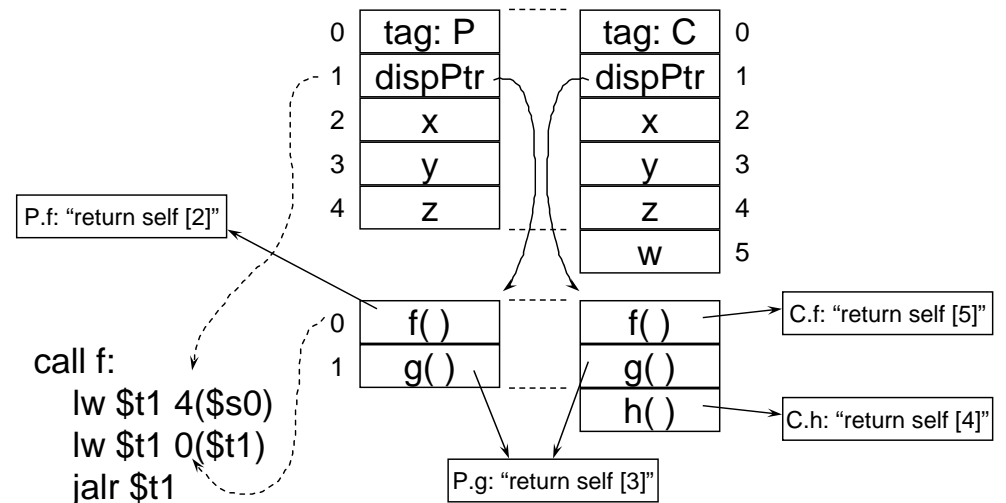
| | P | C | |
|---|---|---|---|
| 0 | tag: P | tag: C | 0 |
| 1 | dispPtr | dispPtr | 1 |
| 2 | x | x | 2 |
| 3 | y | y | 3 |
| 4 | z | z | 4 |
| | | w | 5 |

P.f: "return self [2]"

| | P | C |
|---|---|---|
| 0 | f( ) | f( ) |
| 1 | g( ) | g( ) |
| | | h( ) |

C.f: "return self [5]"

C.h: "return self [4]"

P.g: "return self [3]"

call f:
lw $t1 4($s0)
lw $t1 0($t1)
jalr $t1